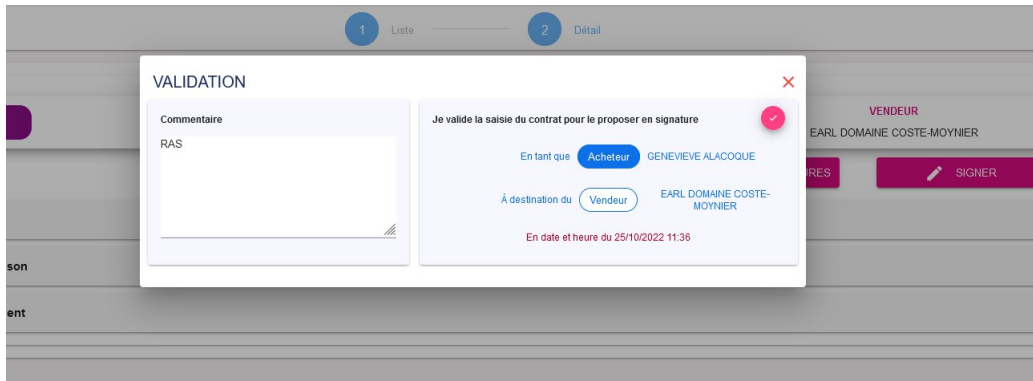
1 Liste 2 Détail

VALIDATION ×

Commentaire

RAS

Je valide la saisie du contrat pour le proposer en signature

En tant que Acheteur GENEVIEVE ALACOQUE

À destination du Vendeur EARL DOMAINE COSTE-MOYNIER

En date et heure du 25/10/2022 11:36

VENDEUR
EARL DOMAINE COSTE-MOYNIER

RES

SIGNER

son

ent